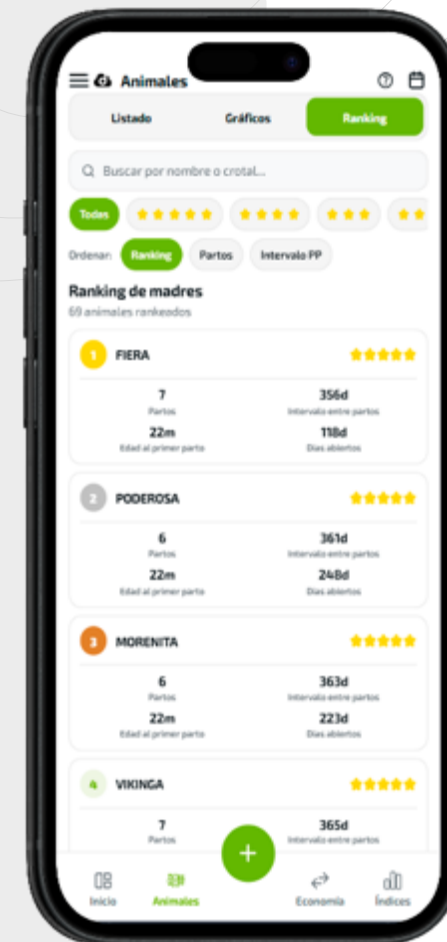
Animales

Listado
Gráficos
Ranking

Buscar por nombre o crotal...

Todas
★★★★★
★★★★
★★★
★★

Ordenar: Ranking Partos Intervalo PP

Ranking de madres
69 animales rankeados

1 FIERA ★★★★★
7
Partos
356d
Intervalo entre partos
22m
Edad al primer parto
118d
Días abiertos

2 PODEROSA ★★★★★
6
Partos
361d
Intervalo entre partos
22m
Edad al primer parto
248d
Días abiertos

3 MORENITA ★★★★★
6
Partos
363d
Intervalo entre partos
22m
Edad al primer parto
223d
Días abiertos

4 VIKINGA ★★★★★
7
Partos
365d
Intervalo entre partos

+

Inicio
Animales
Economía
Índices